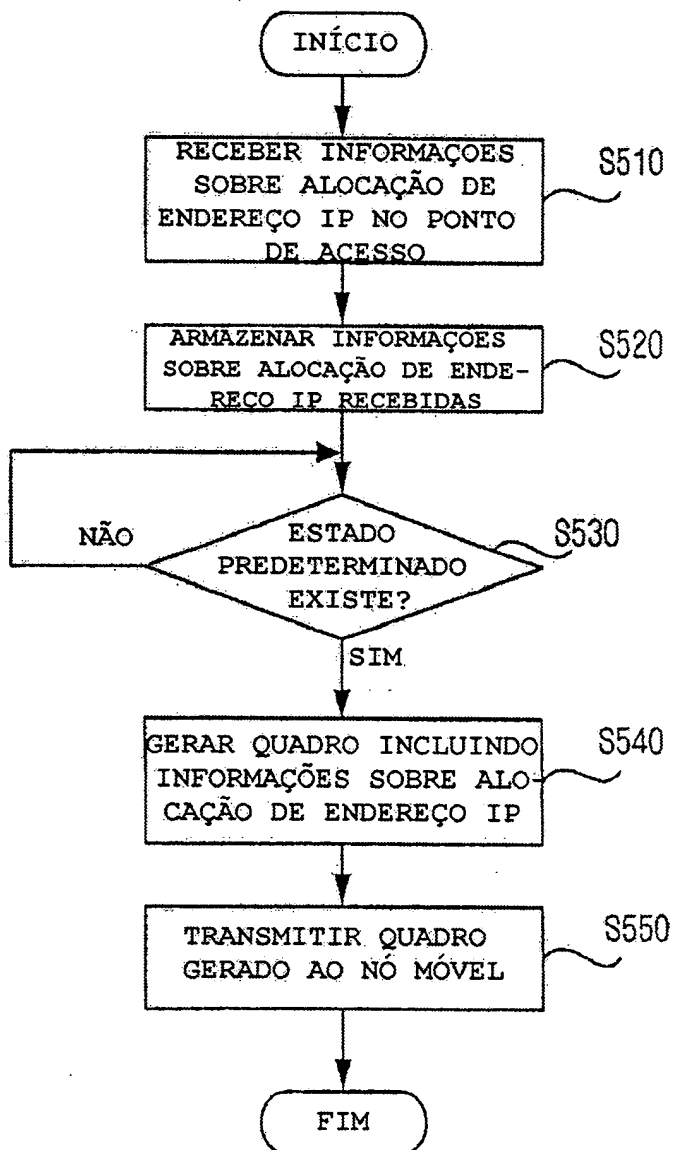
INÍCIO

RECEBER INFORMAÇOES SOBRE ALOCAÇÃO DE ENDEREÇO IP NO PONTO DE ACESSO

S510

ARMAZENAR INFORMAÇOES SOBRE ALOCAÇÃO DE ENDEREÇO IP RECEBIDAS

S520

NÃO

ESTADO PREDETERMINADO EXISTE?

S530

SIM

GERAR QUADRO INCLUINDO INFORMAÇÕES SOBRE ALOCAÇÃO DE ENDEREÇO IP

S540

TRANSMITIR QUADRO GERADO AO NÓ MÓVEL

S550

FIM